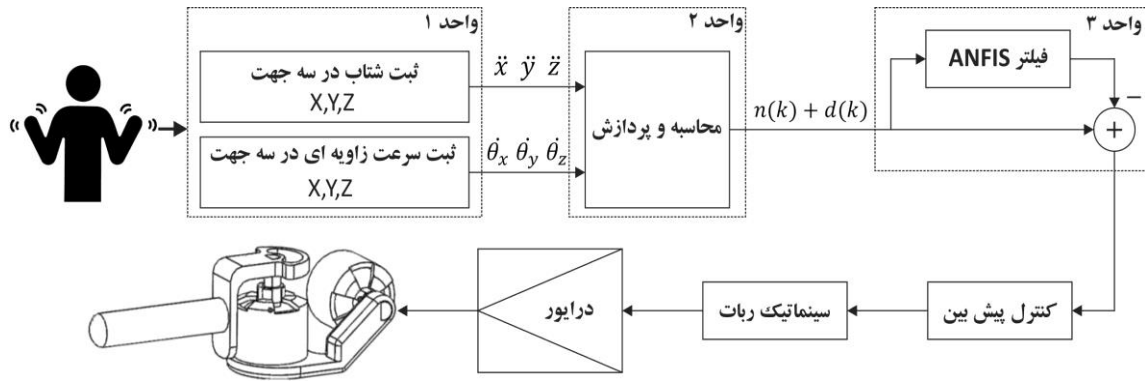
واحد ۱

ثبت شتاب در سه جهت
X,Y,Z

ثبت سرعت زاویه ای در سه جهت
X,Y,Z

$\ddot{x}$ $\ddot{y}$ $\ddot{z}$

$\dot{\theta}_x$ $\dot{\theta}_y$ $\dot{\theta}_z$

واحد ۲

محاسبه و پردازش

$n(k) + d(k)$

واحد ۳

فیلتر ANFIS

$-$

$+$

کنترل پیش بین

سینماتیک ربات

درایور